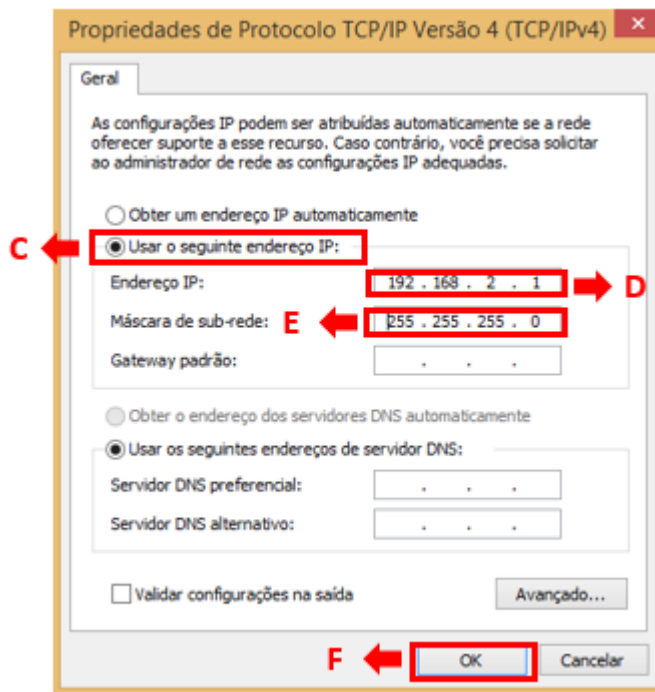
Propriedades de Protocolo TCP/IP Versão 4 (TCP/IPv4)

Geral

As configurações IP podem ser atribuídas automaticamente se a rede oferecer suporte a esse recurso. Caso contrário, você precisa solicitar ao administrador de rede as configurações IP adequadas.

Obter um endereço IP automaticamente

C

Usar o seguinte endereço IP:

Endereço IP: 192 . 168 . 2 . 1

D

Máscara de sub-rede:

E

255 . 255 . 255 . 0

Gateway padrão: . . .

Obter o endereço dos servidores DNS automaticamente

Usar os seguintes endereços de servidor DNS:

Servidor DNS preferencial: . . .

Servidor DNS alternativo: . . .

Validar configurações na saída

Avançado...

F

OK

Cancelar